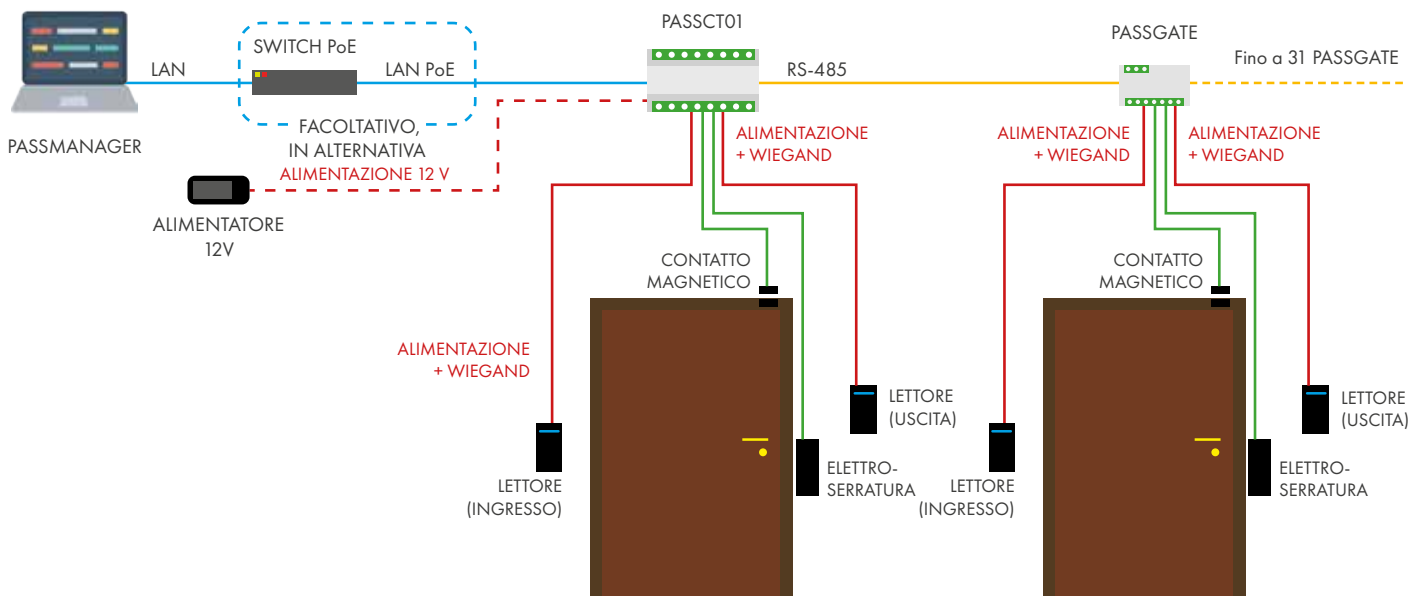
PASSMANAGER

LAN

SWITCH PoE

LAN PoE

FACOLTATIVO, IN ALTERNATIVA ALIMENTAZIONE 12 V

ALIMENTATORE 12V

PASSCT01

RS-485

PASSGATE

Fino a 31 PASSGATE

ALIMENTAZIONE + WIEGAND

ALIMENTAZIONE + WIEGAND

ALIMENTAZIONE + WIEGAND

CONTATTO MAGNETICO

ALIMENTAZIONE + WIEGAND

LETTORE (USCITA)

LETTORE (INGRESSO)

ELETTRO-SERRATURA

CONTATTO MAGNETICO

LETTORE (USCITA)

LETTORE (INGRESSO)

ELETTRO-SERRATURA